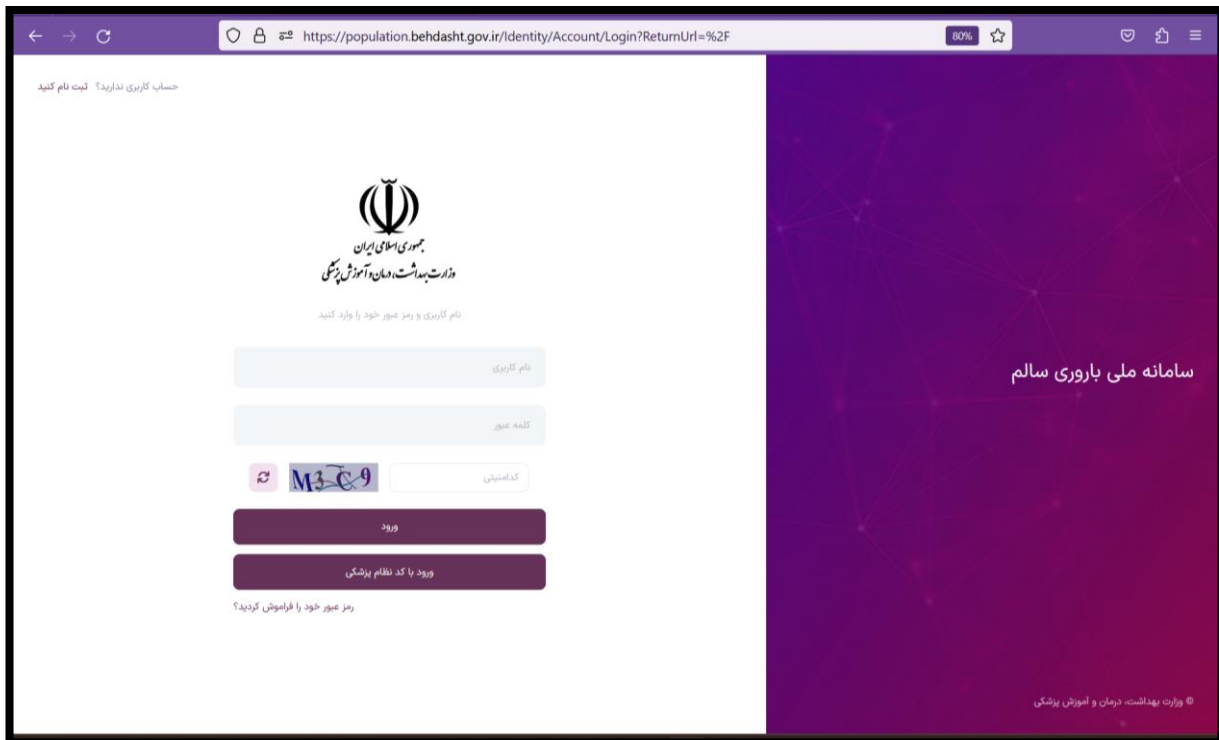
https://population.behdasht.gov.ir/Identity/Account/Login?ReturnUrl=%2F

80%

حساب کاربری ندارید؟ ثبت نام کنید

جمهوری اسلامی ایران
وزارت بهداشت، درمان و آموزش پزشکی

نام کاربری و رمز عبور خود را وارد کنید

نام کاربری

کلمه عبور

M3C9

کدامنیتی

ورود

ورود با کد نظام پزشکی

رمز عبور خود را فراموش کردید؟

سامانه ملی باروری سالم

© وزارت بهداشت، درمان و آموزش پزشکی